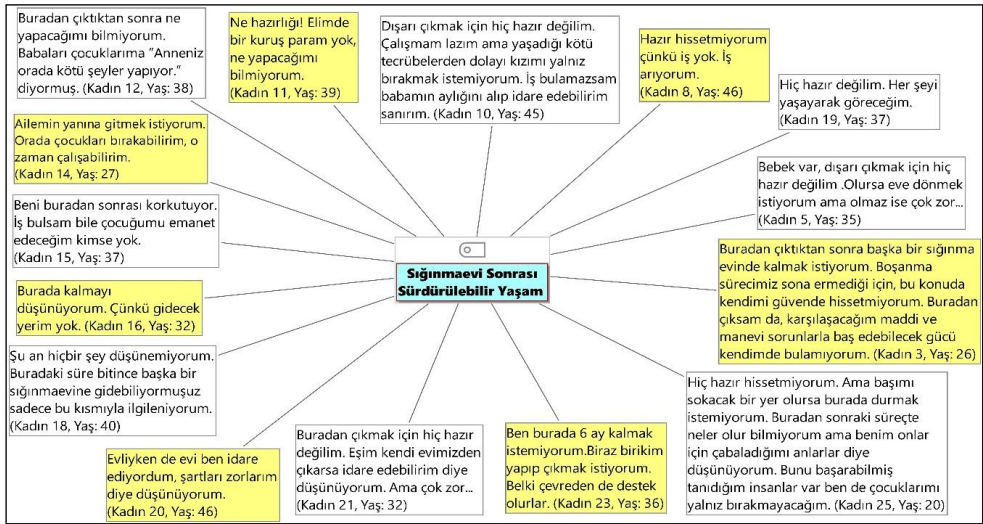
Sığınmaevi Sonrası Sürdürülebilir Yaşam

Buradan çıktıktan sonra ne yapacağımı bilmiyorum. Babaları çocuklarıma "Anneniz orada kötü şeyler yapıyor." diyormuş. (Kadın 12, Yaş: 38)

Ne hazırlığı! Elimde bir kuruş param yok, ne yapacağımı bilmiyorum. (Kadın 11, Yaş: 39)

Dışarı çıkmak için hiç hazır değilim. Çalışmam lazım ama yaşadığı kötü tecrübelerden dolayı kızımı yalnız bırakmak istemiyorum. İş bulamazsam babamın aylığını alıp idare edebilirim sanırım. (Kadın 10, Yaş: 45)

Hazır hissetmiyorum çünkü iş yok. İş arıyorum. (Kadın 8, Yaş: 46)

Hiç hazır değilim. Her şeyi yaşayarak göreceğim. (Kadın 19, Yaş: 37)

Ailemin yanına gitmek istiyorum. Orada çocukları bırakabilirim, o zaman çalışabilirim. (Kadın 14, Yaş: 27)

Bebek var, dışarı çıkmak için hiç hazır değilim .Olursa eve dönmek istiyorum ama olmaz ise çok zor... (Kadın 5, Yaş: 35)

Beni buradan sonrası korkutuyor. İş bulsam bile çocuğumu emanet edeceğim kimse yok. (Kadın 15, Yaş: 37)

Buradan çıktıktan sonra başka bir sığınma evinde kalmak istiyorum. Boşanma sürecimiz sona ermediği için, bu konuda kendimi güvende hissetmiyorum. Buradan çıksam da, karşılaşacağım maddi ve manevi sorunlarla baş edebilecek gücü kendimde bulamıyorum. (Kadın 3, Yaş: 26)

Burada kalmayı düşünüyorum. Çünkü gidecek yerim yok. (Kadın 16, Yaş: 32)

Şu an hiçbir şey düşünemiyorum. Buradaki süre bitince başka bir sığınmaevine gidebiliyormuşuz sadece bu kısmıyla ilgileniyorum. (Kadın 18, Yaş: 40)

Hiç hazır hissetmiyorum. Ama başımı sokacak bir yer olursa burada durmak istemiyorum. Buradan sonraki süreçte neler olur bilmiyorum ama benim onlar için çabaladığımı anlarlar diye düşünüyorum. Bunu başarabilmiş tanıdığım insanlar var ben de çocuklarımı yalnız bırakmayacağım. (Kadın 25, Yaş: 20)

Evliyken de evi ben idare ediyordum, şartları zorlarım diye düşünüyorum. (Kadın 20, Yaş: 46)

Buradan çıkmak için hiç hazır değilim. Eşim kendi evimizden çıkarsa idare edebilirim diye düşünüyorum. Ama çok zor... (Kadın 21, Yaş: 32)

Ben burada 6 ay kalmak istemiyorum.Biraz birikim yapıp çıkmak istiyorum. Belki çevreden de destek olurlar. (Kadın 23, Yaş: 36)